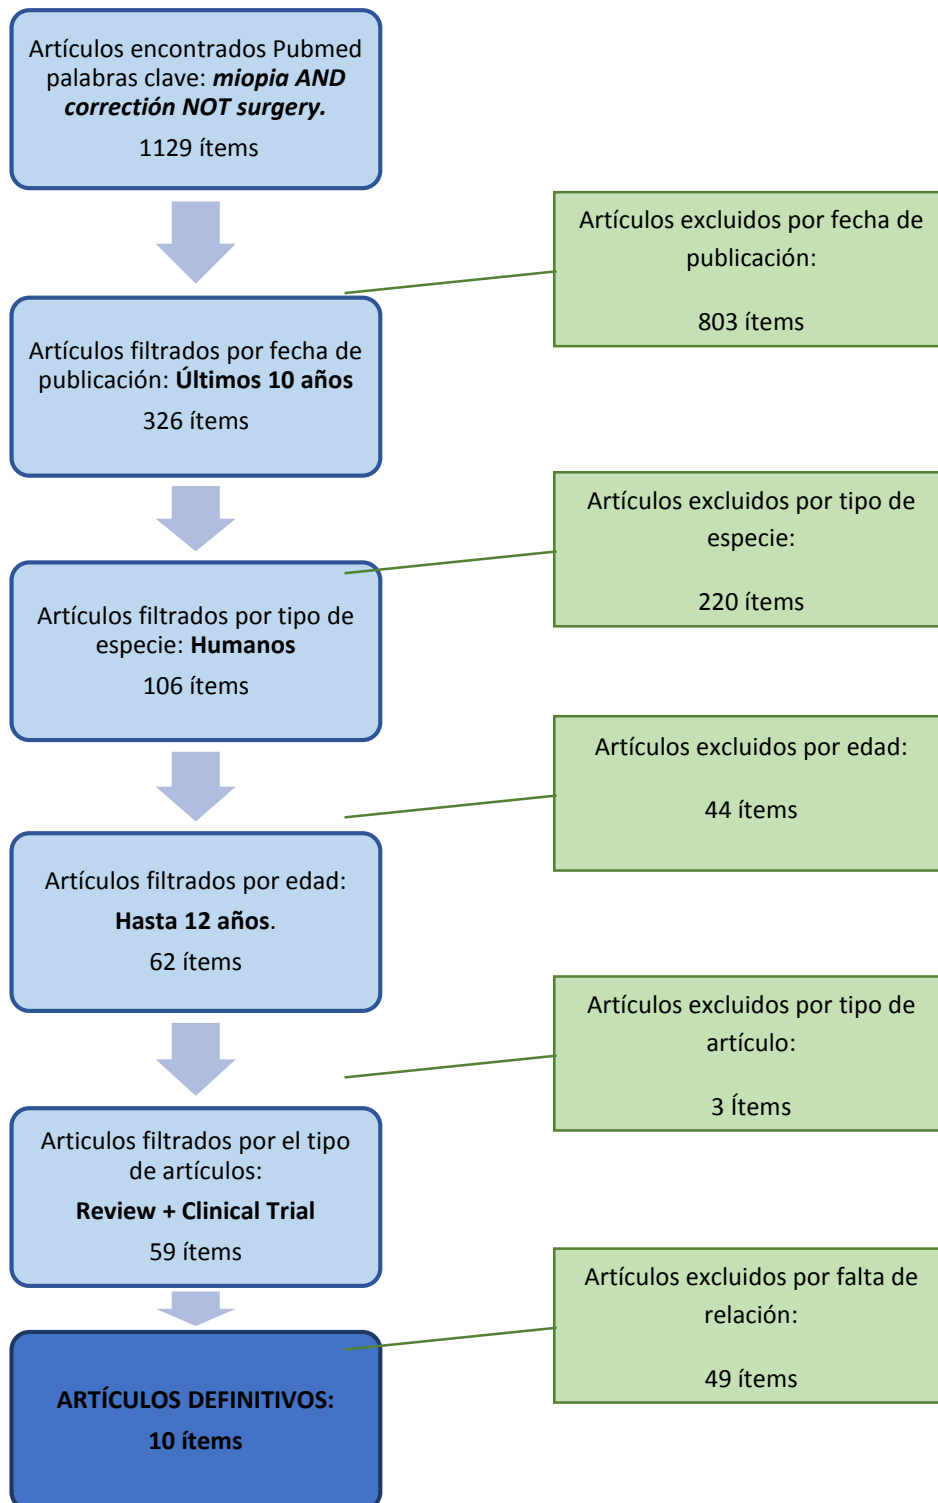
Artículos encontrados Pubmed palabras clave: ***miopia AND corretión NOT surgery.***

1129 ítems

Artículos excluidos por fecha de publicación:

803 ítems

Artículos filtrados por fecha de publicación: **Últimos 10 años**

326 ítems

Artículos excluidos por tipo de especie:

220 ítems

Artículos filtrados por tipo de especie: **Humanos**

106 ítems

Artículos excluidos por edad:

44 ítems

Artículos filtrados por edad:

**Hasta 12 años**.

62 ítems

Artículos excluidos por tipo de artículo:

3 Ítems

Articulos filtrados por el tipo de artículos:

**Review + Clinical Trial**

59 ítems

Artículos excluidos por falta de relación:

49 ítems

**ARTÍCULOS DEFINITIVOS:**

**10 ítems**